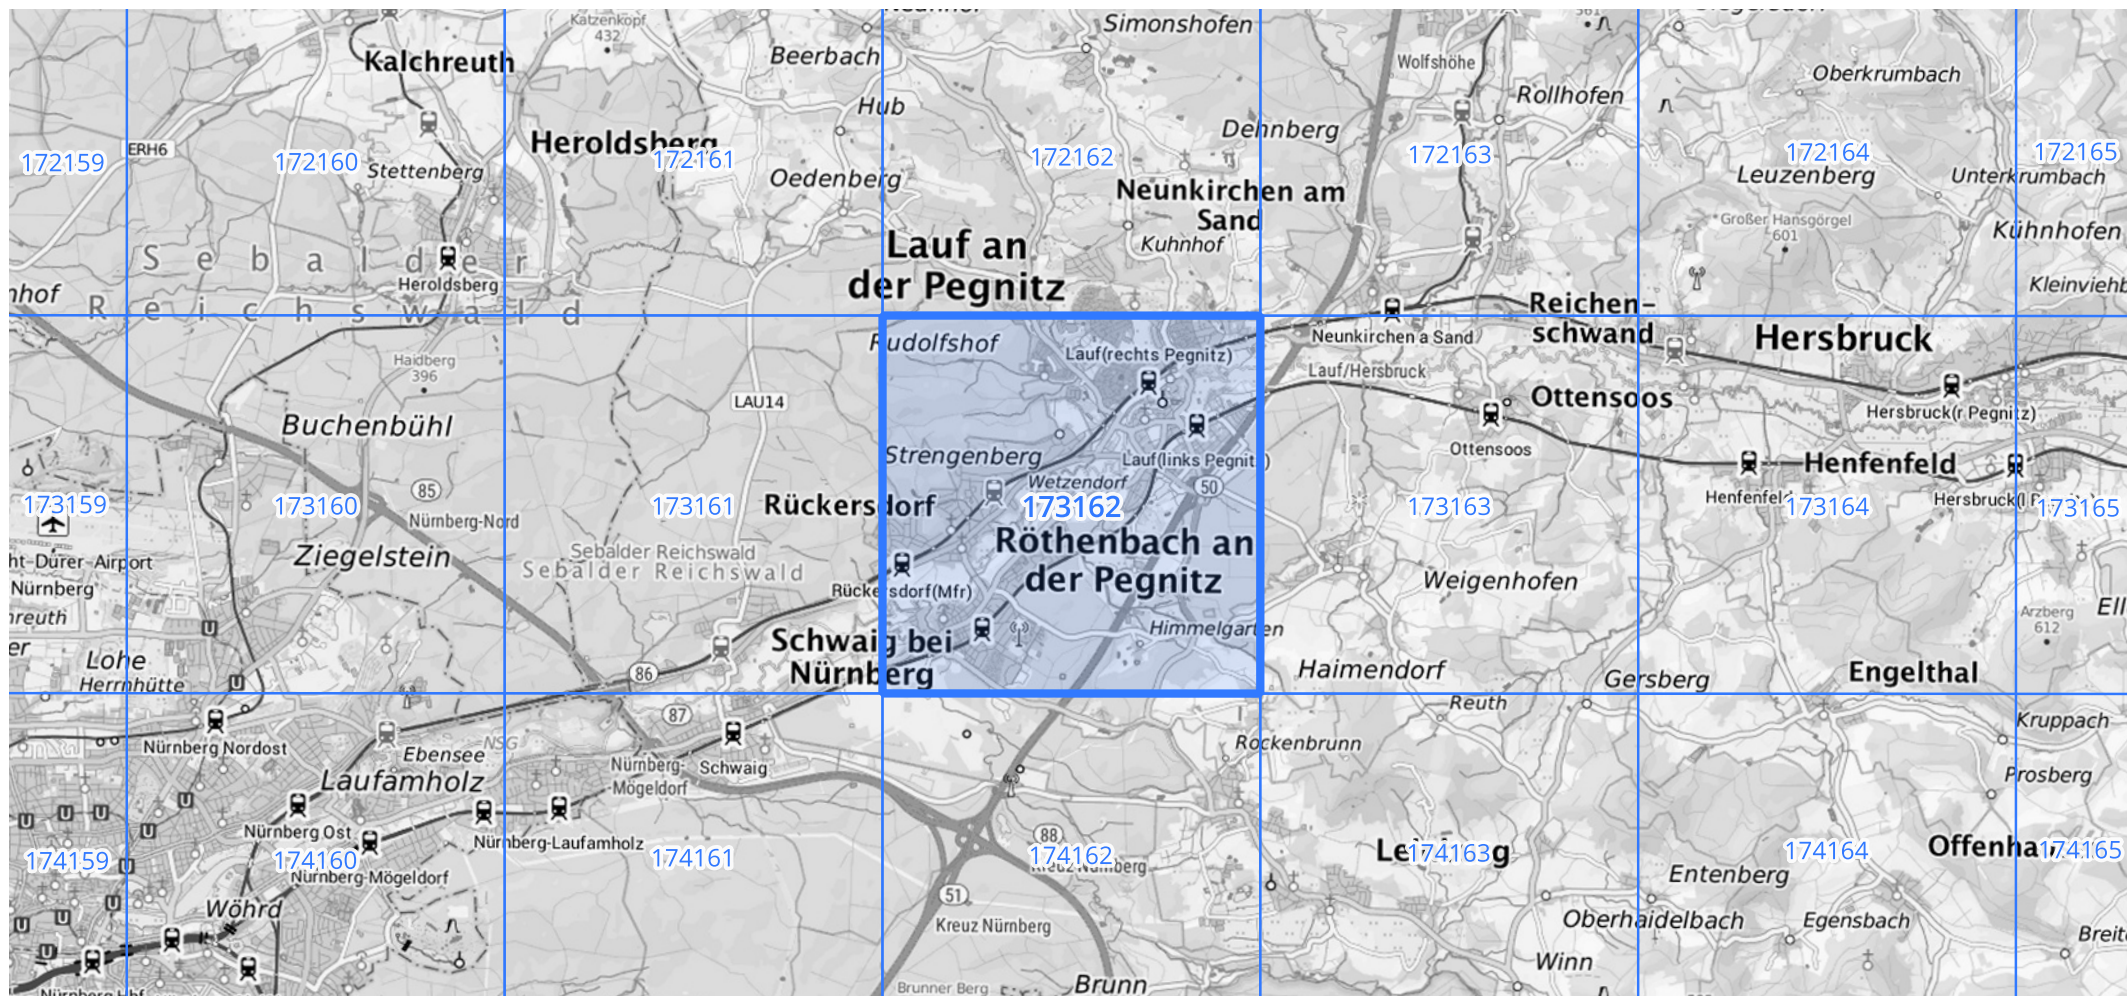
Katzenkopf 432
Simonshofen
Kalchreuth
Beerbach
Wolfshöhe
Oberkrumbach
Rollhofen
Hub
Heroldsberg
Dehnberg
172159
ERH6
172160
Stettenberg
172161
Oedenberg
172162
Neunkirchen am Sand
172163
172164
Leuzenberg
172165
Unterkrumbach
Großer Hansgörgel 601
Kühnhofen
Kuhnhof
Lauf an der Pegnitz
S e b a l d e r
Heroldsberg
hof
R e i c h s w a l d
Kleinviehb
Reichenschwand
Rudolfshof
Lauf(rechts Pegnitz)
Neunkirchen a Sand
Hersbruck
Haidberg 396
Lauf/Hersbruck
Ottensoos
Hersbruck(r Pegnitz)
LAU14
Buchenbühl
Strengenberg
Lauf(links Pegnitz)
Ottensoos
Henfenfeld
Wetzendorf
85
50
173159
173160
Nürnberg-Nord
173161
Rückersdorf
173162
173163
Henfenfeld
173164
Hersbruck(l P
173165
Röthenbach an der Pegnitz
ht-Dürer-Airport Nürnberg
Ziegelstein
Sebalder Reichswald
Sebalder Reichswald
reuth
Rückersdorf(Mfr)
Weigenhofen
Arzberg 612
Ell
er
Himmelgarten
Lohe
Schwaig bei Nürnberg
Haimendorf
Gersberg
Engelthal
Herrnhütte
86
Reuth
87
Kruppach
Nürnberg Nordost
Ebensee
NSG
Schwaig
Rockenbrunn
Laufamholz
Nürnberg-Mögeldorf
Prosberg
Nürnberg Ost
88
Nürnberg-Laufamholz
174159
174160
174161
174162
Leinburg
174163
174164
Offenhausen
174165
Nürnberg-Mögeldorf
Entenberg
Wöhrd
51
Oberhaidelbach
Egensbach
Kreuz Nürnberg
Breit
Winn
Nürnberg Hbf
Brunner Berg
Brunn